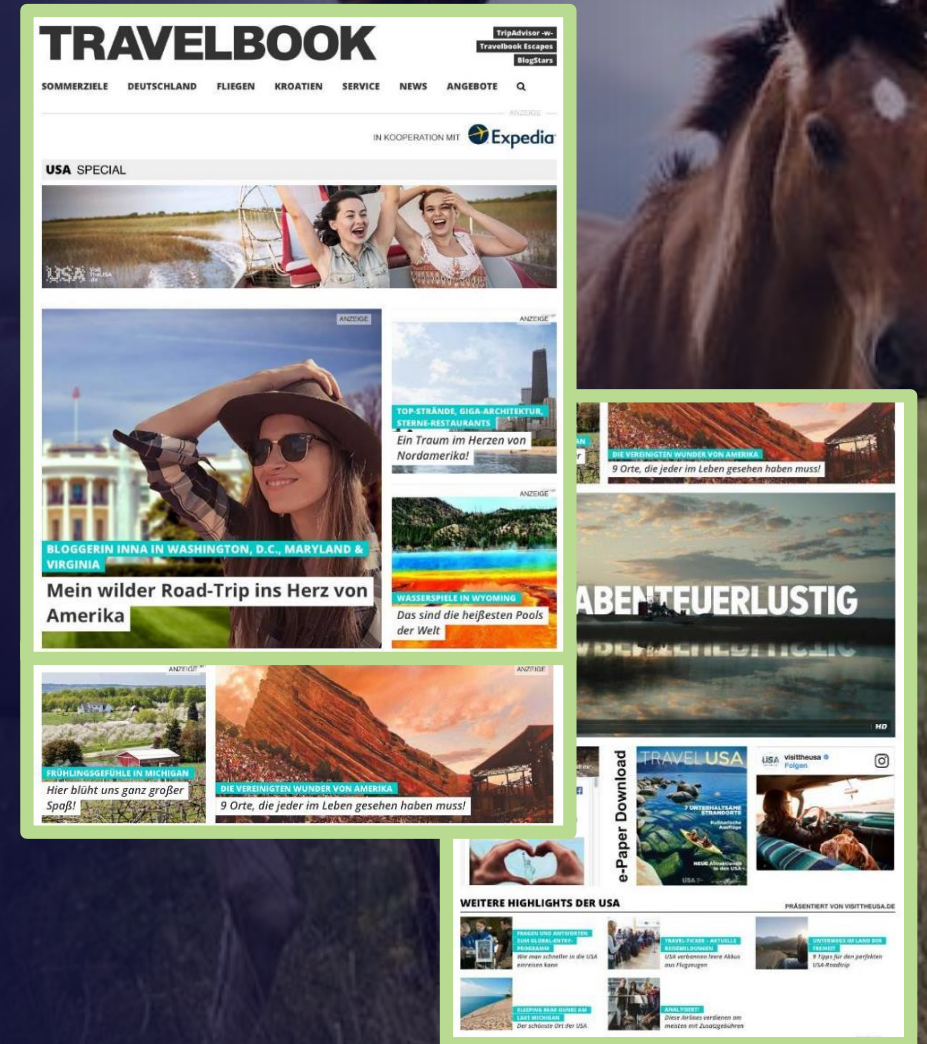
TRAVELBOOK

TripAdvisor -w-
Travelbook Escapes
BlogStars

SOMMERZIELE DEUTSCHLAND FLIEGEN KROATIEN SERVICE NEWS ANGEBOTE

ANZEIGE

IN KOOPERATION MIT Expedia

USA SPECIAL

USA

ANZEIGE

BLOGGERIN INNA IN WASHINGTON, D.C., MARYLAND & VIRGINIA
Mein wilder Road-Trip ins Herz von Amerika

ANZEIGE
TOP-STRÄNDE, GIGA-ARCHITEKTUR, STERNE-RESTAURANTS
Ein Traum im Herzen von Nordamerika!

ANZEIGE
WASSERSPIELE IN WYOMING
Das sind die heißesten Pools der Welt

ANZEIGE
FRÜHLINGSGEFÜHLE IN MICHIGAN
Hier blüht uns ganz großer Spaß!

ANZEIGE
DIE VEREINIGTEN WUNDER VON AMERIKA
9 Orte, die jeder im Leben gesehen haben muss!

DIE VEREINIGTEN WUNDER VON AMERIKA
9 Orte, die jeder im Leben gesehen haben muss!

ABENTEUERLUSTIG

HD

e-Paper Download

TRAVEL USA

visittheusa
Folgen

WEITERE HIGHLIGHTS DER USA
PRÄSENTIERT VON VISITTHEUSA.DE

FRAGEN UND ANTWORTEN ZUM GLOBAL-ENTRY-PROGRAMM
Wie man schneller in die USA einreisen kann

TRAVEL-TICKER – AKTUELLE REISEMELDUNGEN
USA verbannen leere Akkus aus Flugzeugen

UNTERWEGS IM LAND DER FREIHEIT
9 Tipps für den perfekten USA-Roadtrip

SLEEPING BEAR DUNES AM LAKE MICHIGAN
Der schönste Ort der USA

ANALYSIERT
Diese Airlines verdienen am meisten mit Zusatzgebühren